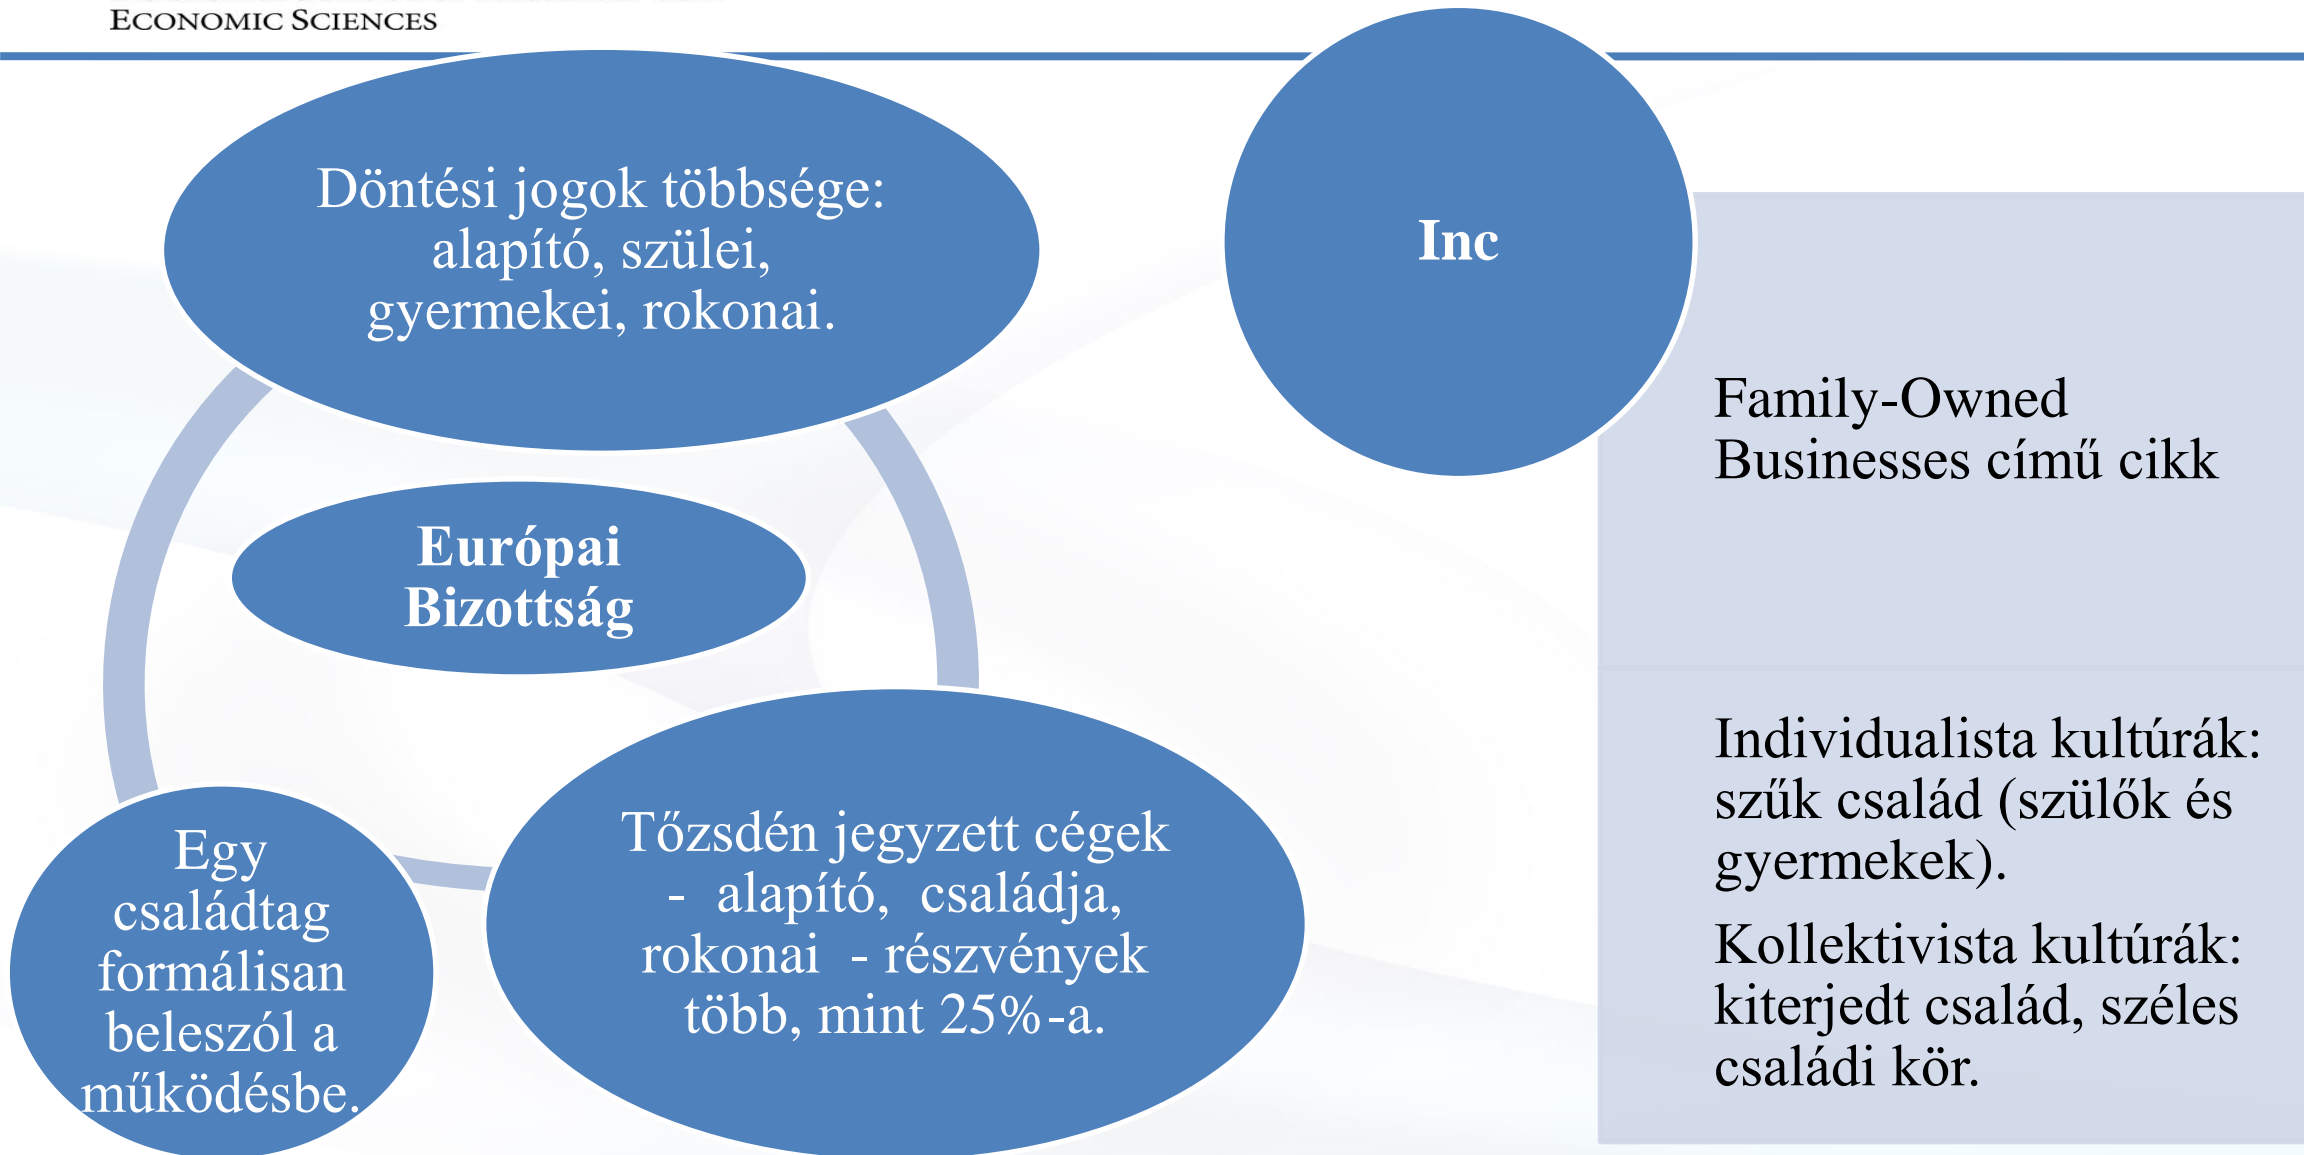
ECONOMIC SCIENCES

Döntési jogok többsége: alapító, szülei, gyermekei, rokonai.

Európai Bizottság

Egy családtag formálisan beleszól a működésbe.

Tőzsdén jegyzett cégek - alapító, családja, rokonai - részvények több, mint 25%-a.

Inc

Family-Owned Businesses című cikk

Individualista kultúrák: szűk család (szülők és gyermekek).

Kollektivista kultúrák: kiterjedt család, széles családi kör.